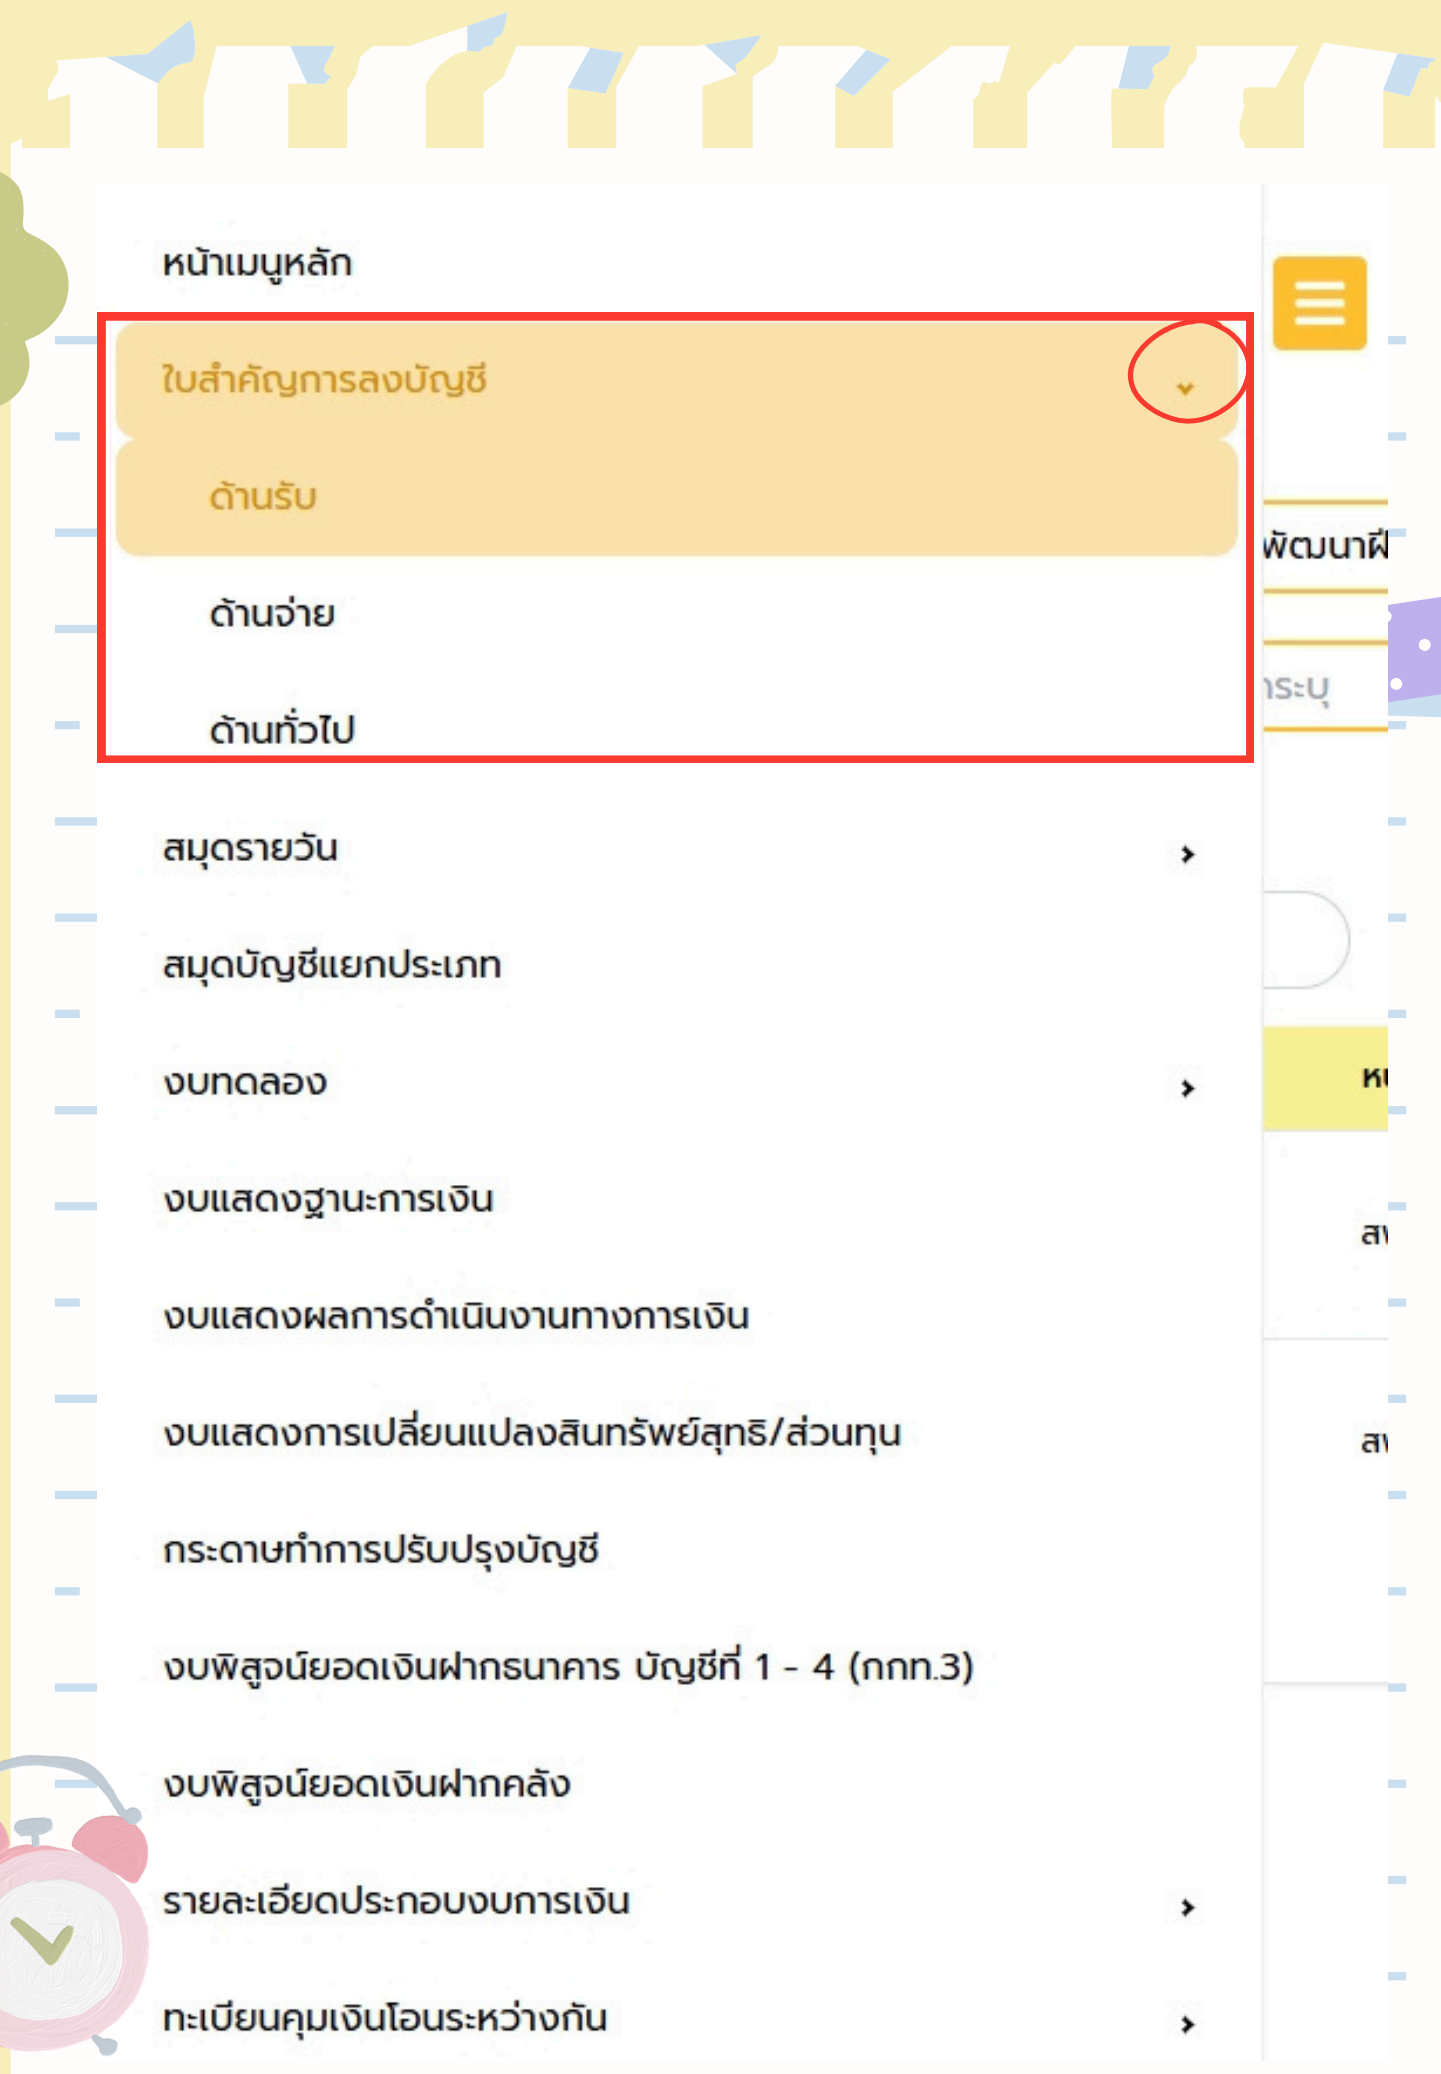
หน้าเมนูหลัก

ใบสำคัญการลงบัญชี

ด้านรับ

ด้านจ่าย

ด้านทั่วไป

สมุดรายวัน

สมุดบัญชีแยกประเภท

งบทดลอง

งบแสดงฐานะการเงิน

งบแสดงผลการดำเนินงานทางการเงิน

งบแสดงการเปลี่ยนแปลงสินทรัพย์สุทธิ/ส่วนทุน

กระดาษทำการปรับปรุงบัญชี

งบพิสูจน์ยอดเงินฝากธนาคาร บัญชีที่ 1 - 4 (กกท.3)

งบพิสูจน์ยอดเงินฝากคลัง

รายละเอียดประกอบงบการเงิน

ทะเบียนคุมเงินโอนระหว่างกัน

พัฒนาฝ

ระบุ

ห

ส

ส